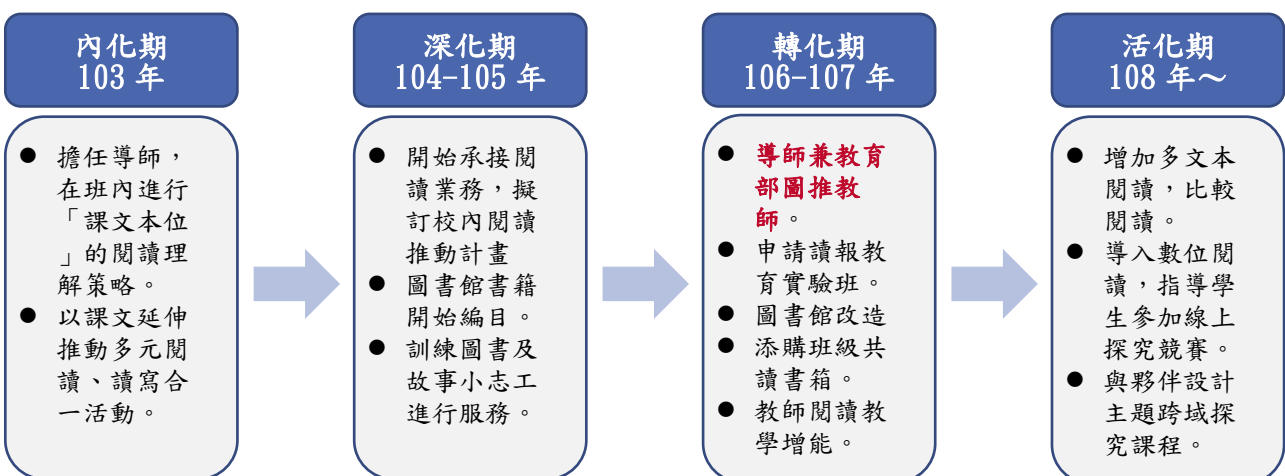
內化期
103 年

● 擔任導師，在班內進行「課文本位」的閱讀理解策略。
● 以課文延伸推動多元閱讀、讀寫合一活動。

深化期
104-105 年

● 開始承接閱讀業務，擬訂校內閱讀推動計畫
● 圖書館書籍開始編目。
● 訓練圖書及故事小志工進行服務。

轉化期
106-107 年

● 導師兼教育部圖推教師。
● 申請讀報教育實驗班。
● 圖書館改造
● 添購班級共讀書箱。
● 教師閱讀教學增能。

活化期
108 年～

● 增加多文本閱讀，比較閱讀。
● 導入數位閱讀，指導學生參加線上探究競賽。
● 與夥伴設計主題跨域探究課程。